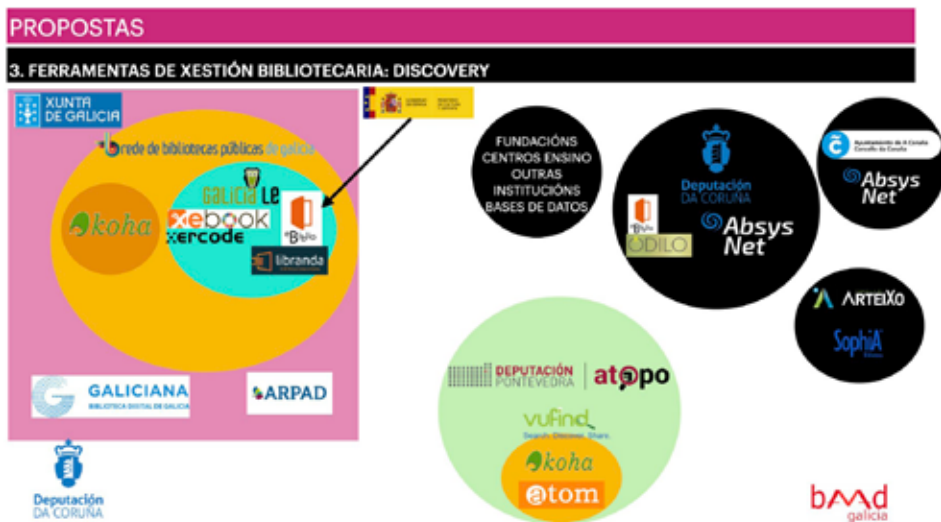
PROPOSTAS

3. FERRAMENTAS DE XESTIÓN BIBLIOTECARIA: DISCOVERY

XUNTA DE GALICIA

rede de bibliotecas públicas de galicia

koha

GALICIA LE

xebook

xercode

eBiblio

libranda

GALICIANA BIBLIOTECA DIXITAL DE GALICIA

ARPAD

Deputación DA CORUÑA

FUNDACIÓNS CENTROS ENSINO OUTRAS INSTITUCIÓNS BASES DE DATOS

Deputación DA CORUÑA

AbsysNet

ODILO

Concello da Coruña

AbsysNet

ARTEIXO

SophiA

DEPUTACIÓN PONTEVEDRA

atopo

vufind

Search. Discover. Share.

koha

atom

bamd galicia